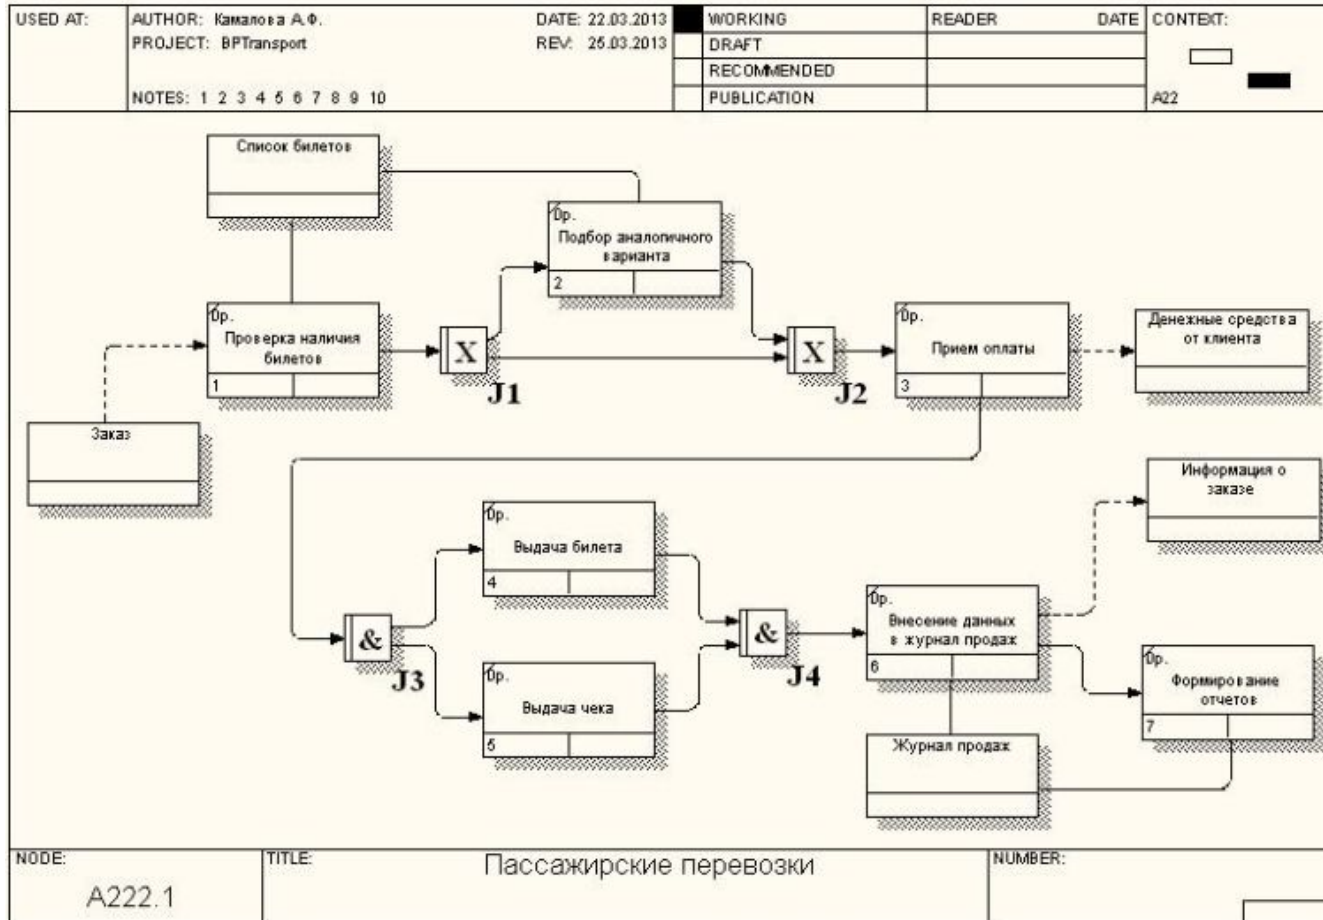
| USED AT: | AUTHOR: Камалова А.Ф. DATE: 22.03.2013 | | WORKING | READER | DATE | CONTEXT: |
|---|---|---|---|---|---|---|
| | PROJECT: BPTransport REV: 25.03.2013 | | DRAFT | | | |
| | | | RECOMMENDED | | | |
| | NOTES: 1 2 3 4 5 6 7 8 9 10 | | PUBLICATION | | | A22 |

Список билетов

0р.
Подбор аналогичного варианта
2

0р.
Проверка наличия билетов
1

X
J1

X
J2

0р.
Прием оплаты
3

Денежные средства от клиента

Заказ

Информация о заказе

0р.
Выдача билета
4

&
J3

&
J4

0р.
Внесение данных в журнал продаж
6

0р.
Формирование отчетов
7

0р.
Выдача чека
5

Журнал продаж

| NODE: | TITLE: | NUMBER: |
|---|---|---|
| A222.1 | Пассажирские перевозки | |